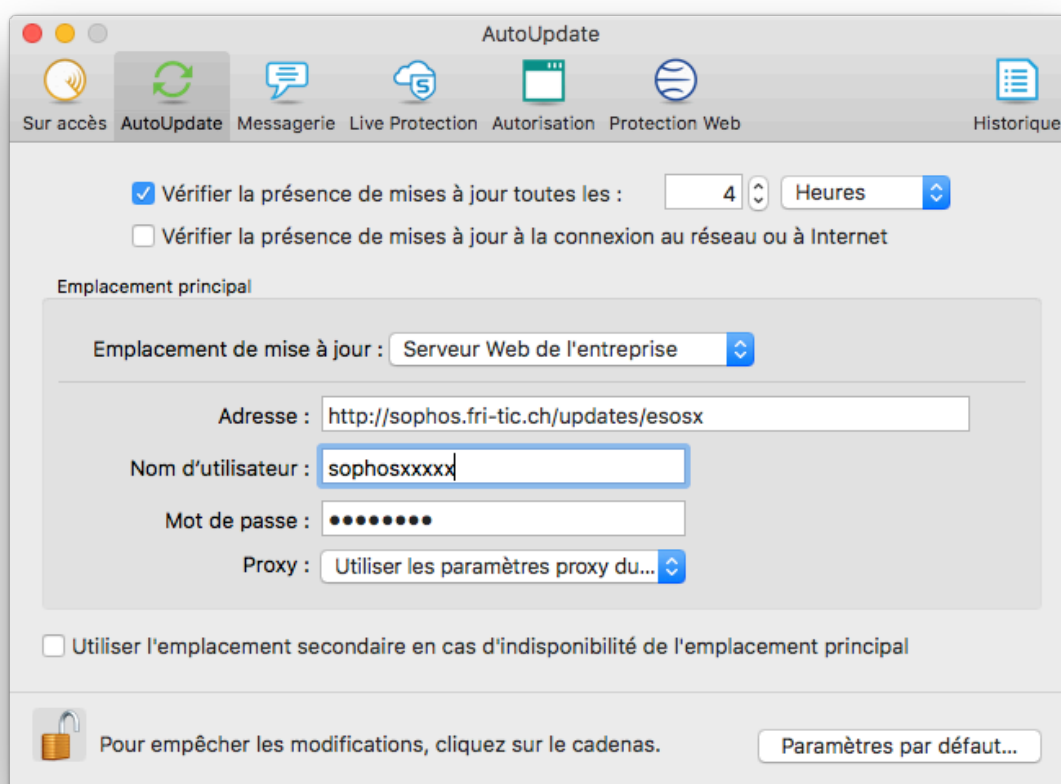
AutoUpdate

Sur accès AutoUpdate Messagerie Live Protection Autorisation Protection Web Historique

Vérifier la présence de mises à jour toutes les : 4 Heures

Vérifier la présence de mises à jour à la connexion au réseau ou à Internet

Emplacement principal

Emplacement de mise à jour : Serveur Web de l'entreprise

Adresse : http://sophos.fri-tic.ch/updates/esosx

Nom d'utilisateur : sophosxxxxx

Mot de passe : ••••••••

Proxy : Utiliser les paramètres proxy du...

Utiliser l'emplacement secondaire en cas d'indisponibilité de l'emplacement principal

Pour empêcher les modifications, cliquez sur le cadenas.

Paramètres par défaut...